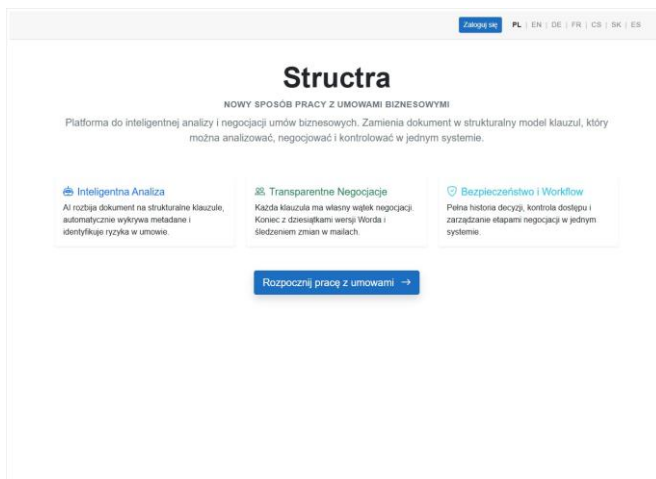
Zaloguj się PL | EN | DE | FR | CS | SK | ES

Structra

NOWY SPOSÓB PRACY Z UMOWAMI BIZNESOWYMI

Platforma do inteligentnej analizy i negocjacji umów biznesowych. Zamienia dokument w strukturalny model klauzul, który można analizować, negocjować i kontrolować w jednym systemie.

Inteligentna Analiza
AI rozbija dokument na strukturalne klauzule, automatycznie wykrywa metadane i identyfikuje ryzyka w umowie.

Transparentne Negocjacje
Każda klauzula ma własny wątek negocjacji. Koniec z dziesiątkami wersji Worda i śledzeniem zmian w mailach.

Bezpieczeństwo i Workflow
Pełna historia decyzji, kontrola dostępu i zarządzanie etapami negocjacji w jednym systemie.

Rozpocznij pracę z umowami →